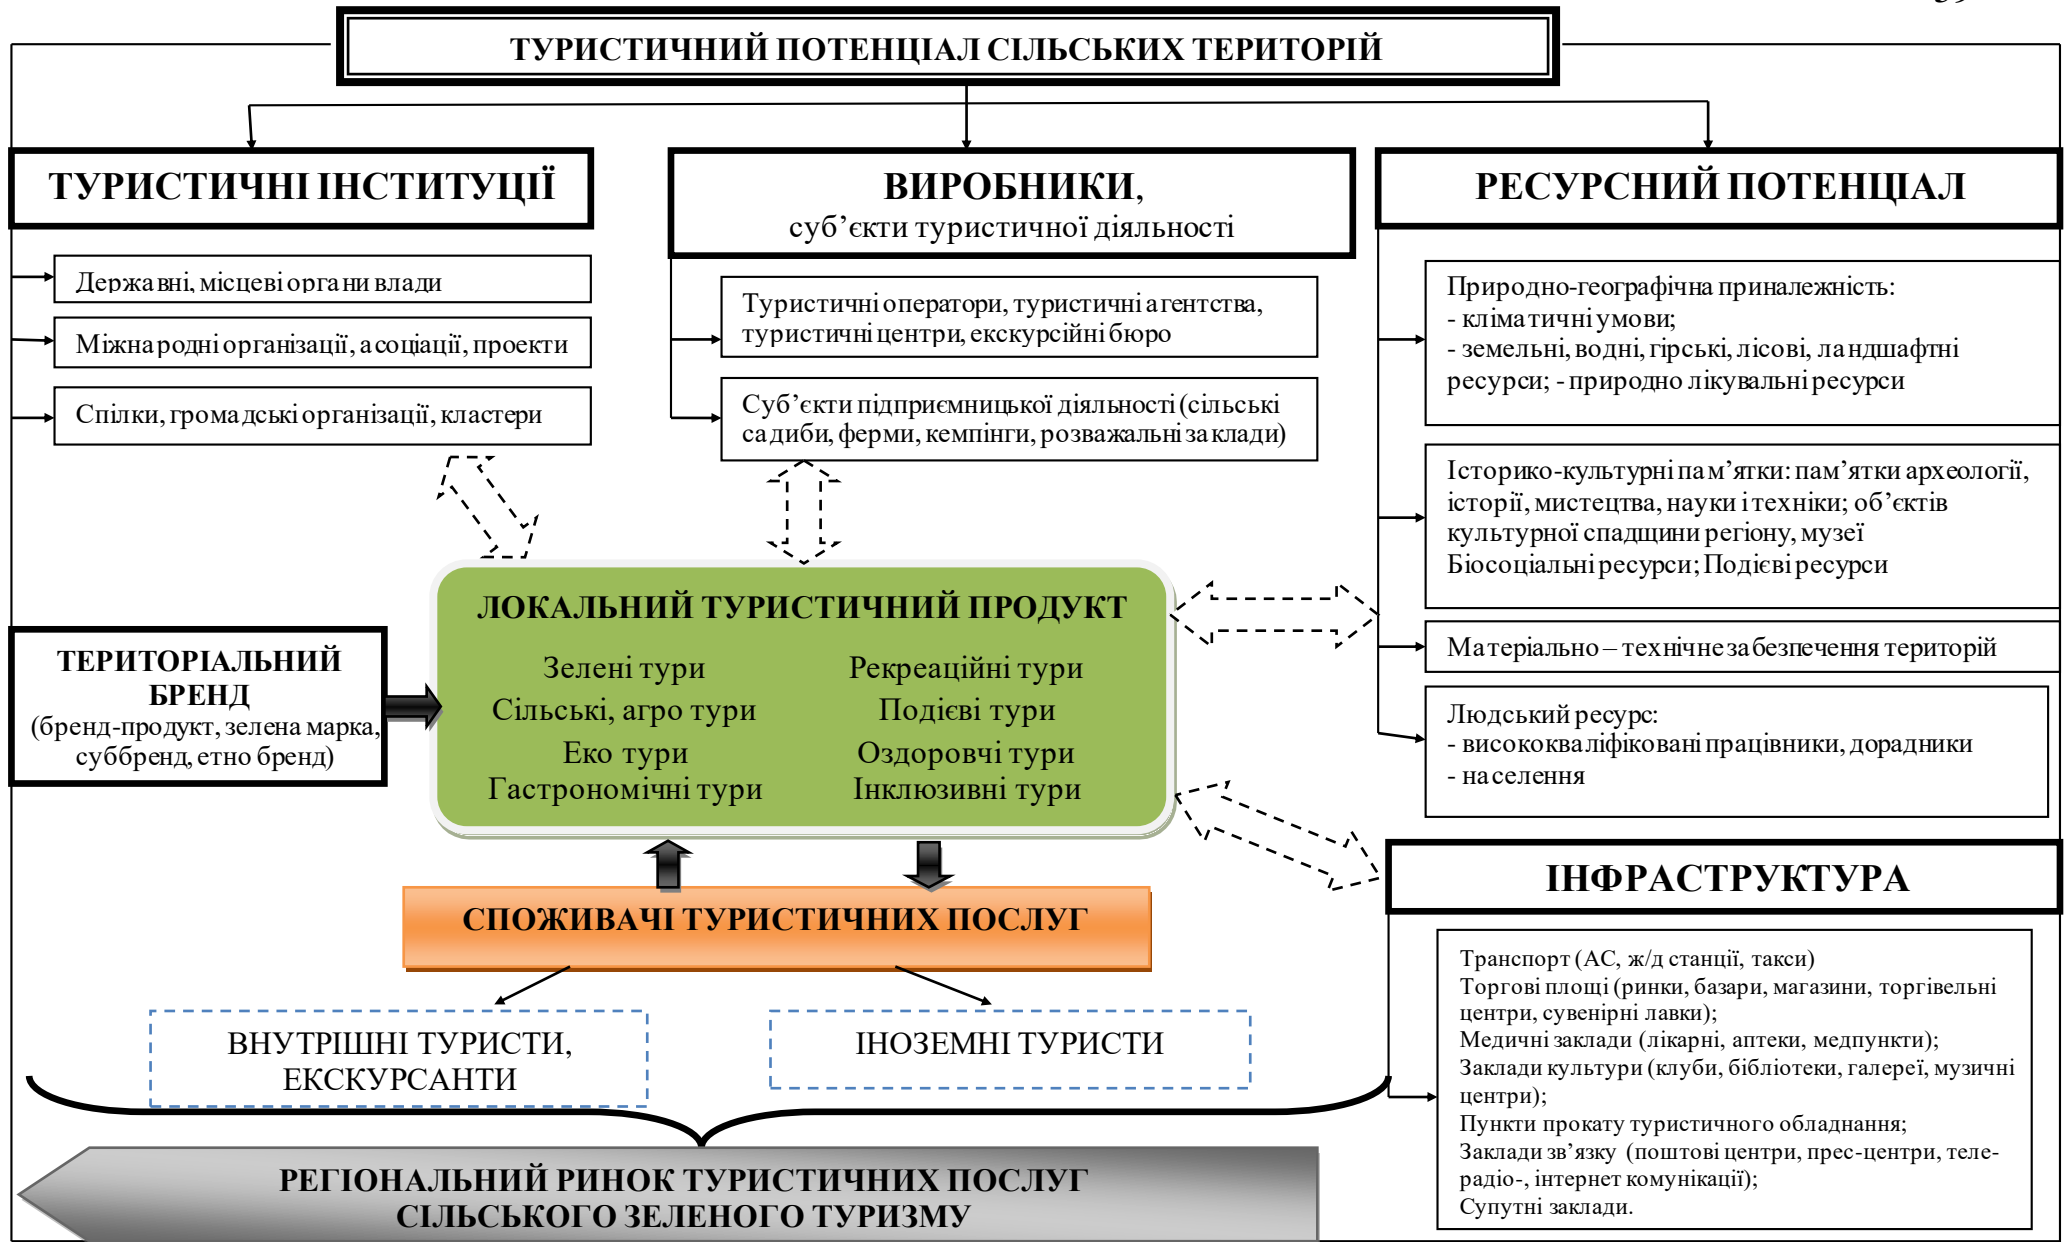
ТУРИСТИЧНИЙ ПОТЕНЦІАЛ СІЛЬСЬКИХ ТЕРИТОРІЙ

ТУРИСТИЧНІ ІНСТИТУЦІЇ

Державні, місцеві органи влади

Міжнародні організації, асоціації, проекти

Спілки, громадські організації, кластери

ВИРОБНИКИ, суб'єкти туристичної діяльності

Туристичні оператори, туристичні агентства, туристичні центри, екскурсійні бюро

Суб'єкти підприємницької діяльності (сільські садиби, ферми, кемпінги, розважальні заклади)

РЕСУРСНИЙ ПОТЕНЦІАЛ

Природно-географічна приналежність:
- кліматичні умови;
- земельні, водні, гірські, лісові, ландшафтні ресурси; - природно лікувальні ресурси

Історико-культурні пам'ятки: пам'ятки археології, історії, мистецтва, науки і техніки; об'єктів культурної спадщини регіону, музеї
Біосоціальні ресурси; Подієві ресурси

Матеріально – технічне забезпечення територій

Людський ресурс:
- висококваліфіковані працівники, дорадники
- населення

ЛОКАЛЬНИЙ ТУРИСТИЧНИЙ ПРОДУКТ

Зелені тури
Сільські, агро тури
Еко тури
Гастрономічні тури

Рекреаційні тури
Подієві тури
Оздоровчі тури
Інклюзивні тури

ТЕРИТОРІАЛЬНИЙ БРЕНД
(бренд-продукт, зелена марка, суббренд, етно бренд)

СПОЖИВАЧІ ТУРИСТИЧНИХ ПОСЛУГ

ВНУТРІШНІ ТУРИСТИ, ЕКСКУРСАНТИ

ІНОЗЕМНІ ТУРИСТИ

ІНФРАСТРУКТУРА

Транспорт (АС, ж/д станції, таксі)
Торгові площі (ринки, базари, магазини, торгівельні центри, сувенірні лавки);
Медичні заклади (лікарні, аптеки, медпункти);
Заклади культури (клуби, бібліотеки, галереї, музичні центри);
Пункти прокату туристичного обладнання;
Заклади зв'язку (поштові центри, прес-центри, телерадіо-, інтернет комунікації);
Супутні заклади.

РЕГІОНАЛЬНИЙ РИНОК ТУРИСТИЧНИХ ПОСЛУГ СІЛЬСЬКОГО ЗЕЛЕНОГО ТУРИЗМУ